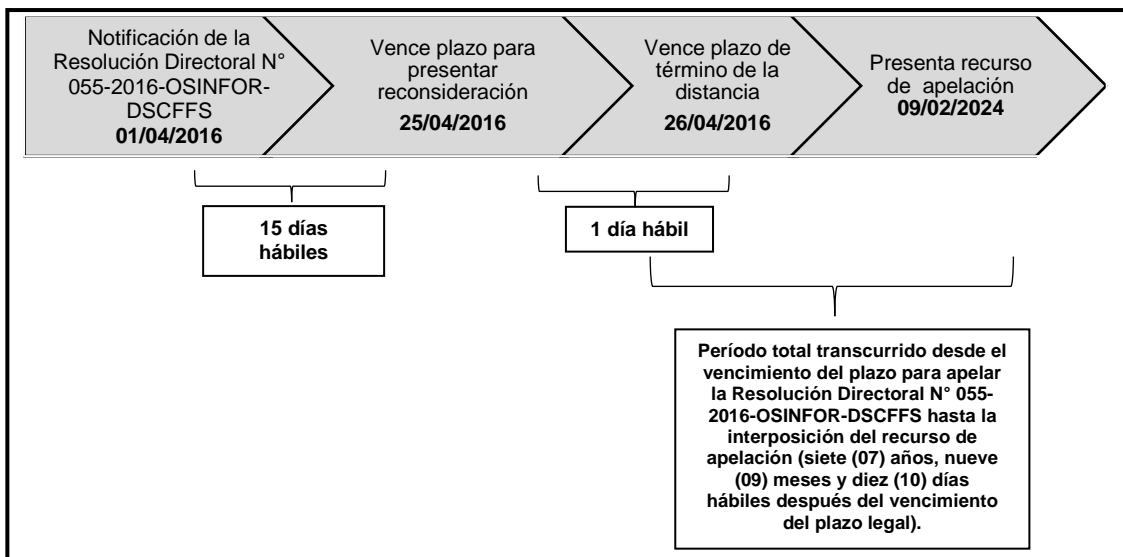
Notificación de la Resolución Directoral N° 055-2016-OSINFOR-DSCFFS
**01/04/2016**

Vence plazo para presentar reconsideración
**25/04/2016**

Vence plazo de término de la distancia
**26/04/2016**

Presenta recurso de apelación
**09/02/2024**

**15 días hábiles**

**1 día hábil**

**Período total transcurrido desde el vencimiento del plazo para apelar la Resolución Directoral N° 055-2016-OSINFOR-DSCFFS hasta la interposición del recurso de apelación (siete (07) años, nueve (09) meses y diez (10) días hábiles después del vencimiento del plazo legal).**